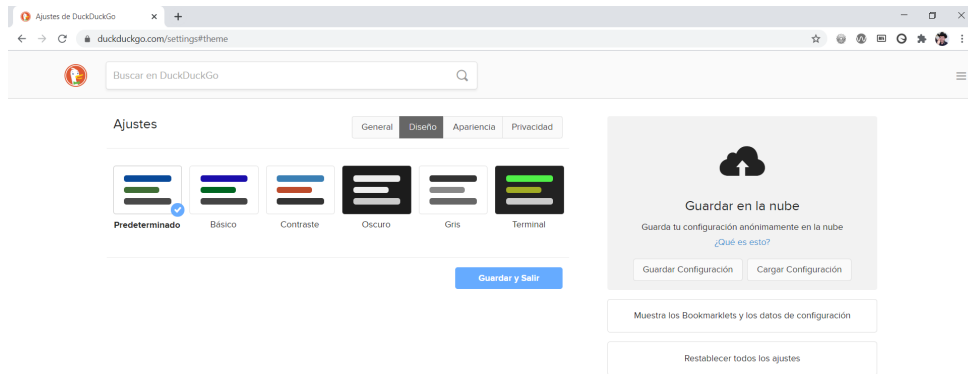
Ajustes de DuckDuckGo
duckduckgo.com/settings#theme

Buscar en DuckDuckGo

Ajustes

General | Diseño | Apariencia | Privacidad

Predeterminado | Básico | Contraste | Oscuro | Gris | Terminal

Guardar y Salir

Guardar en la nube

Guarda tu configuración anónimamente en la nube

¿Qué es esto?

Guardar Configuración | Cargar Configuración

Muestra los Bookmarklets y los datos de configuración

Restablecer todos los ajustes